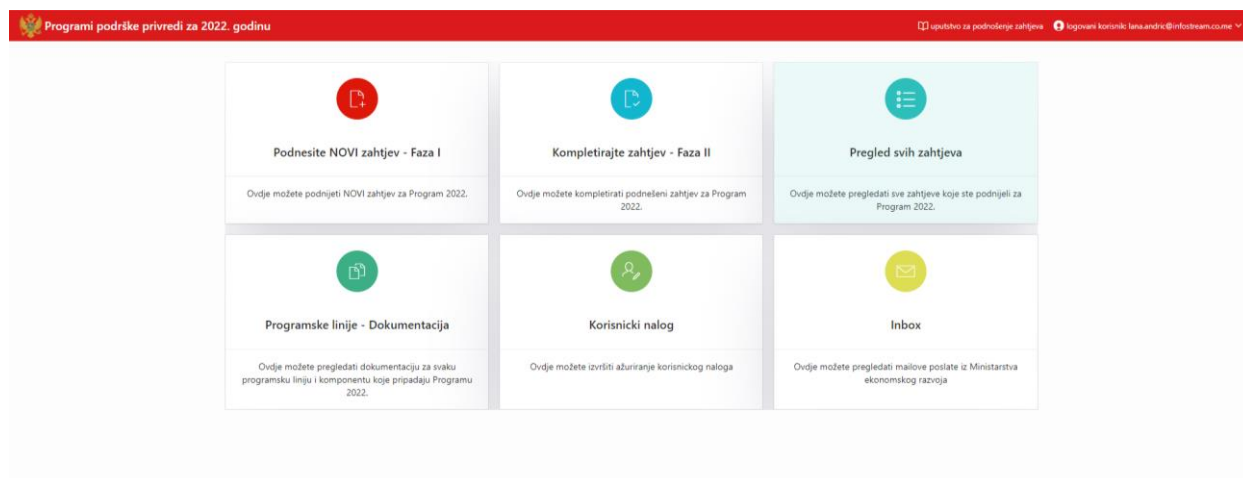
Programi podrške privredi za 2022. godinu

uputstvo za podnošenje zahtjeva   logovani korisnik: lana.andric@infostream.co.me

Podnesite NOVI zahtjev - Faza I

Ovdje možete podnijeti NOVI zahtjev za Program 2022.

Kompletirajte zahtjev - Faza II

Ovdje možete kompletirati podnešeni zahtjev za Program 2022.

Pregled svih zahtjeva

Ovdje možete pregledati sve zahtjeve koje ste podnijeli za Program 2022.

Programske linije - Dokumentacija

Ovdje možete pregledati dokumentaciju za svaku programsku liniju i komponentu koje pripadaju Programu 2022.

Korisnicki nalog

Ovdje možete izvršiti ažuriranje korisnickog naloga

Inbox

Ovdje možete pregledati mailove poslate iz Ministarstva ekonomskog razvoja